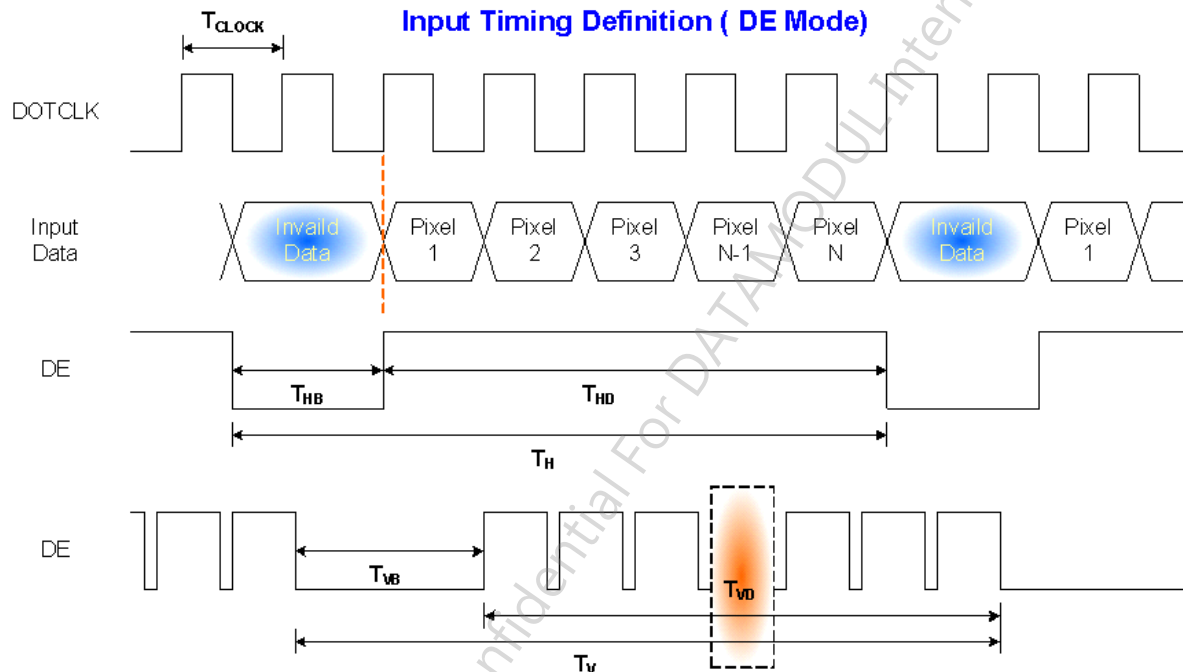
$T_{CLOCK}$

Input Timing Definition ( DE Mode)

DOTCLK

Input Data

Invaild Data

Pixel 1

Pixel 2

Pixel 3

Pixel N-1

Pixel N

Invaild Data

Pixel 1

DE

$T_{HB}$

$T_{HD}$

$T_{H}$

DE

$T_{VB}$

$T_{VD}$

$T_{V}$

Confidential For DATAMODUL Inter